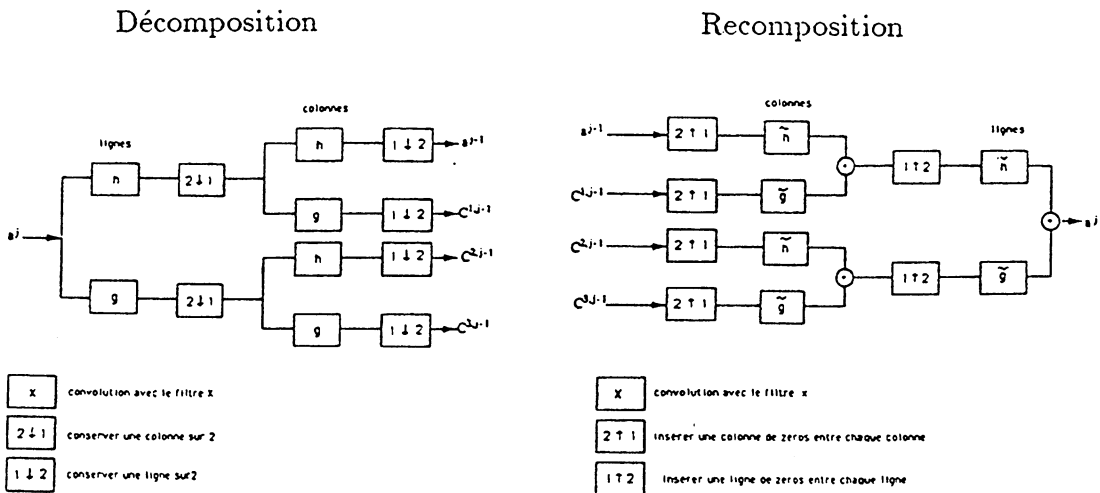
Décomposition

Recomposition

lignes

colonnes

$a^j$

h

$2\downarrow1$

h

$1\downarrow2$

$a^{j-1}$

g

$1\downarrow2$

$C^{1,j-1}$

g

$2\downarrow1$

h

$1\downarrow2$

$C^{2,j-1}$

g

$1\downarrow2$

$C^{3,j-1}$

x convolution avec le filtre x

$2\downarrow1$ conserver une colonne sur 2

$1\downarrow2$ conserver une ligne sur2

colonnes

lignes

$a^{j-1}$

$2\uparrow1$

$\tilde{h}$

$1\uparrow2$

$\tilde{h}$

$C^{1,j-1}$

$2\uparrow1$

$\tilde{g}$

$a^j$

$C^{2,j-1}$

$2\uparrow1$

$\tilde{h}$

$C^{3,j-1}$

$2\uparrow1$

$\tilde{g}$

$1\uparrow2$

$\tilde{g}$

x convolution avec le filtre x

$2\uparrow1$ insérer une colonne de zeros entre chaque colonne

$1\uparrow2$ insérer une ligne de zeros entre chaque ligne